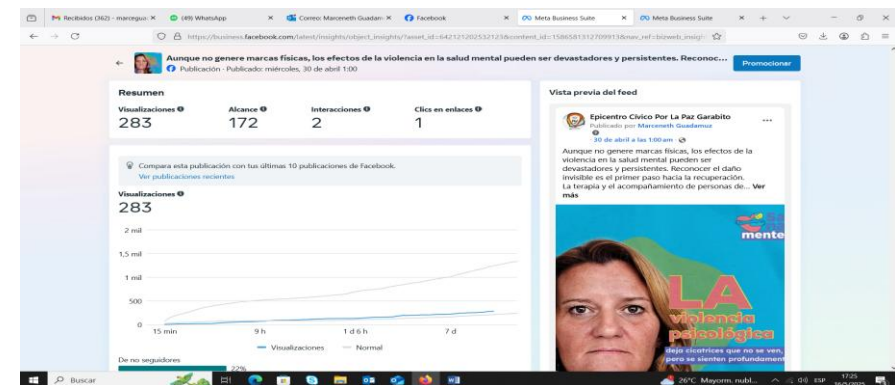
Recibidos (362) - marceguo ✕ (49) WhatsApp ✕ Correo: Marceneth Guadam ✕ Facebook ✕ Meta Business Suite ✕ Meta Business Suite ✕ +

https://business.facebook.com/latest/insights/object_insights/?asset_id=642121202532123&content_id=1586581312709913&nav_ref=bizweb_insigh

Aunque no genere marcas físicas, los efectos de la violencia en la salud mental pueden ser devastadores y persistentes. Reconoc...

Publicación · Publicado: miércoles, 30 de abril 1:00

Promocionar

Resumen

| Visualizaciones | Alcance | Interacciones | Clics en enlaces |
|---|---|---|---|
| 283 | 172 | 2 | 1 |

Compara esta publicación con tus últimas 10 publicaciones de Facebook.

Ver publicaciones recientes

Visualizaciones

283

2 mil

1,5 mil

1 mil

500

0

15 min

9 h

1 d 6 h

7 d

Visualizaciones

Normal

De no seguidores

22%

Vista previa del feed

Epicentro Cívico Por La Paz Garabito

Publicado por Marceneth Guadamuz

30 de abril a las 1:00 am

Aunque no genere marcas físicas, los efectos de la violencia en la salud mental pueden ser devastadores y persistentes. Reconocer el daño invisible es el primer paso hacia la recuperación. La terapia y el acompañamiento de personas de... Ver más

mente

LA violencia psicológica

deja cicatrices que no se ven, pero se sienten profundam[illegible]

Buscar

26°C Mayorm. nubl...

ESP

17:25